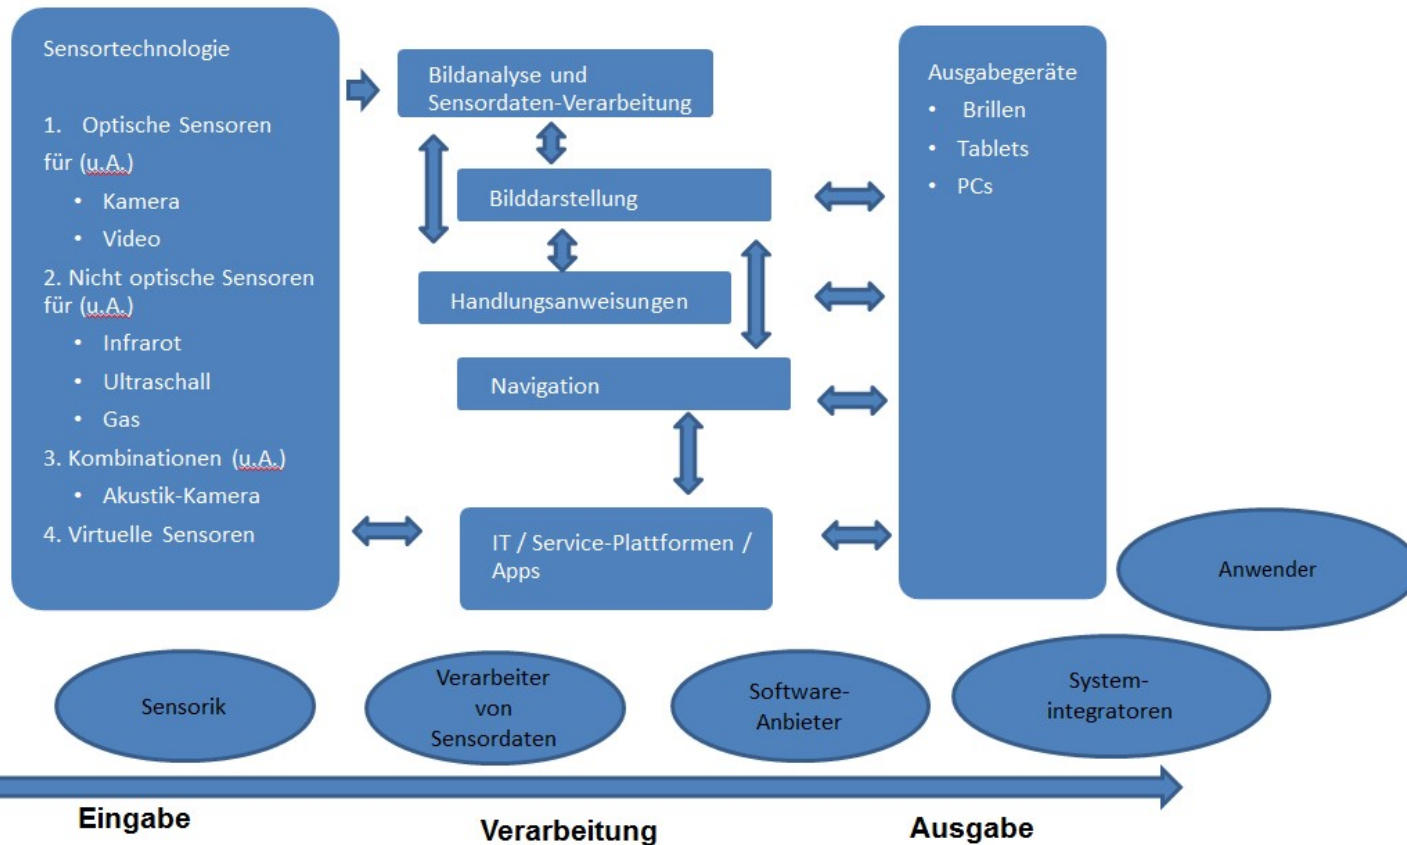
Sensortechnologie

1. Optische Sensoren für (u.A.)
- Kamera
- Video

2. Nicht optische Sensoren für (u.A.)
- Infrarot
- Ultraschall
- Gas

3. Kombinationen (u.A.)
- Akustik-Kamera

4. Virtuelle Sensoren

Bildanalyse und Sensordaten-Verarbeitung

Bilddarstellung

Handlungsanweisungen

Navigation

IT / Service-Plattformen / Apps

Ausgabegeräte
- Brillen
- Tablets
- PCs

Anwender

Sensorik

Verarbeiter von Sensordaten

Software-Anbieter

System-integratoren

Eingabe

Verarbeitung

Ausgabe